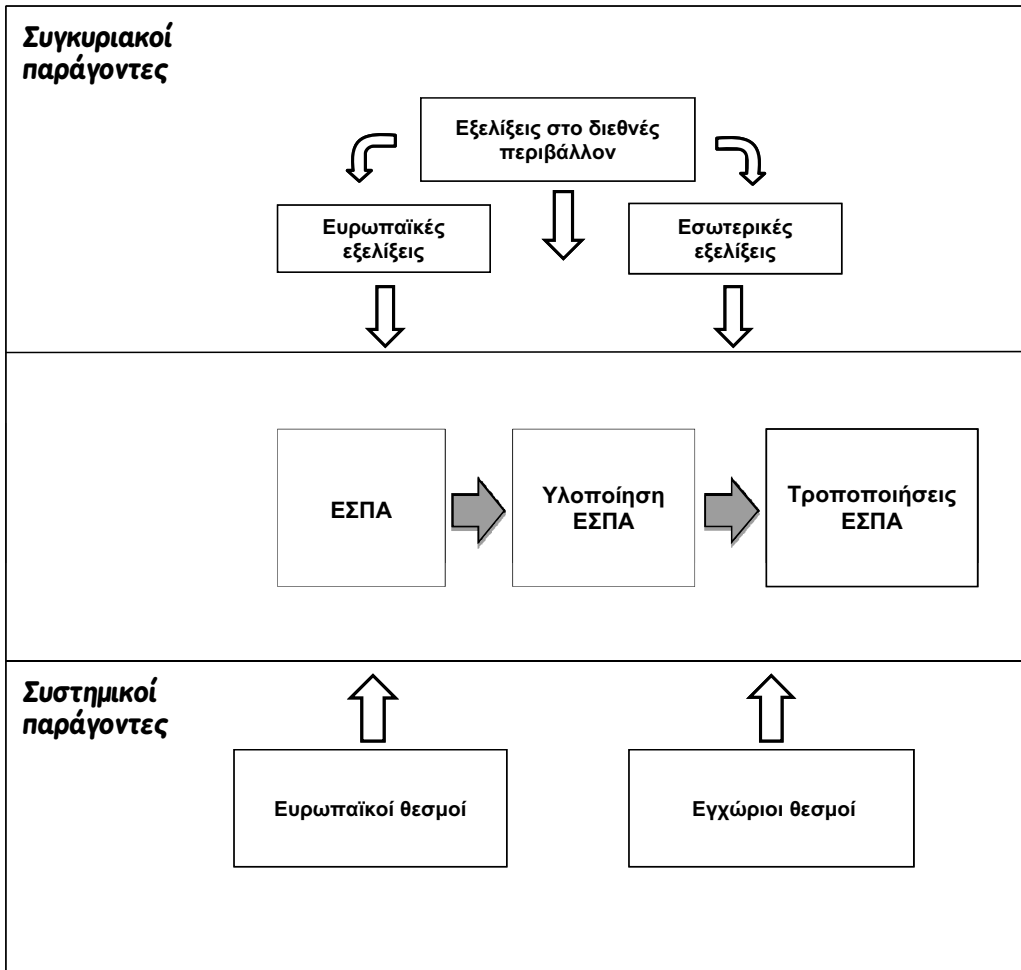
Συγκυριακοί παράγοντες

Εξελίξεις στο διεθνές περιβάλλον

Ευρωπαϊκές εξελίξεις

Εσωτερικές εξελίξεις

ΕΣΠΑ

Υλοποίηση ΕΣΠΑ

Τροποποιήσεις ΕΣΠΑ

Συστημικοί παράγοντες

Ευρωπαϊκοί θεσμοί

Εγχώριοι θεσμοί